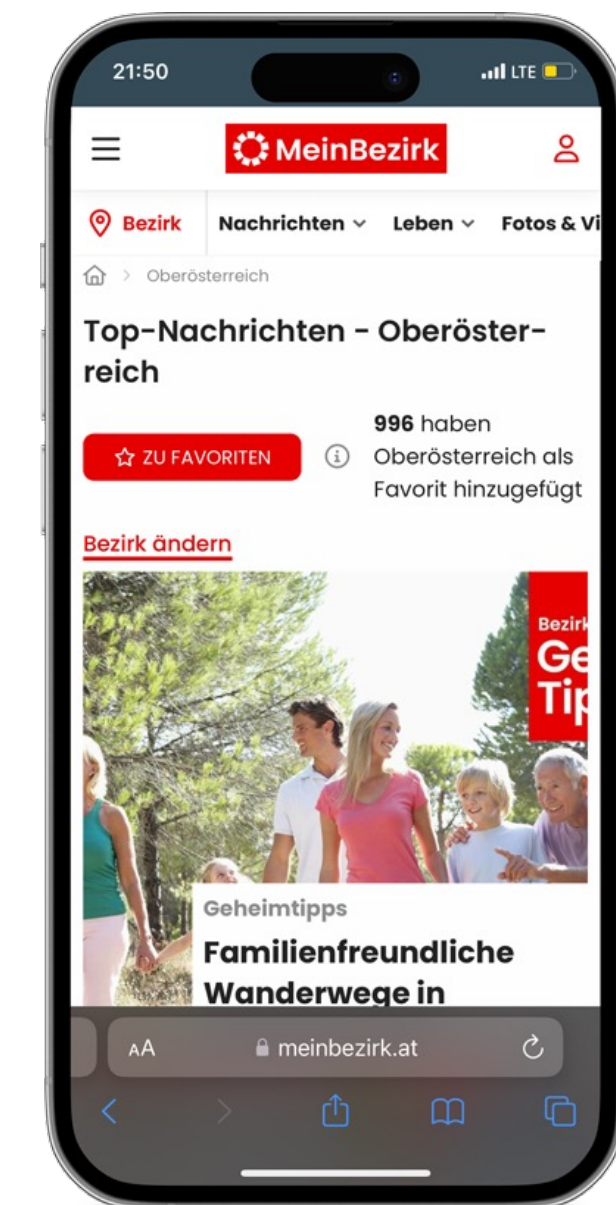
21:50

LTE

MeinBezirk

Bezirk

Nachrichten

Leben

Fotos & Vi

Oberösterreich

Top-Nachrichten - Oberösterreich

ZU FAVORITEN

**996** haben Oberösterreich als Favorit hinzugefügt

Bezirk ändern

Bezirk
Ge
Tip

Geheimtipps

Familienfreundliche Wanderwege in

AA

meinbezirk.at